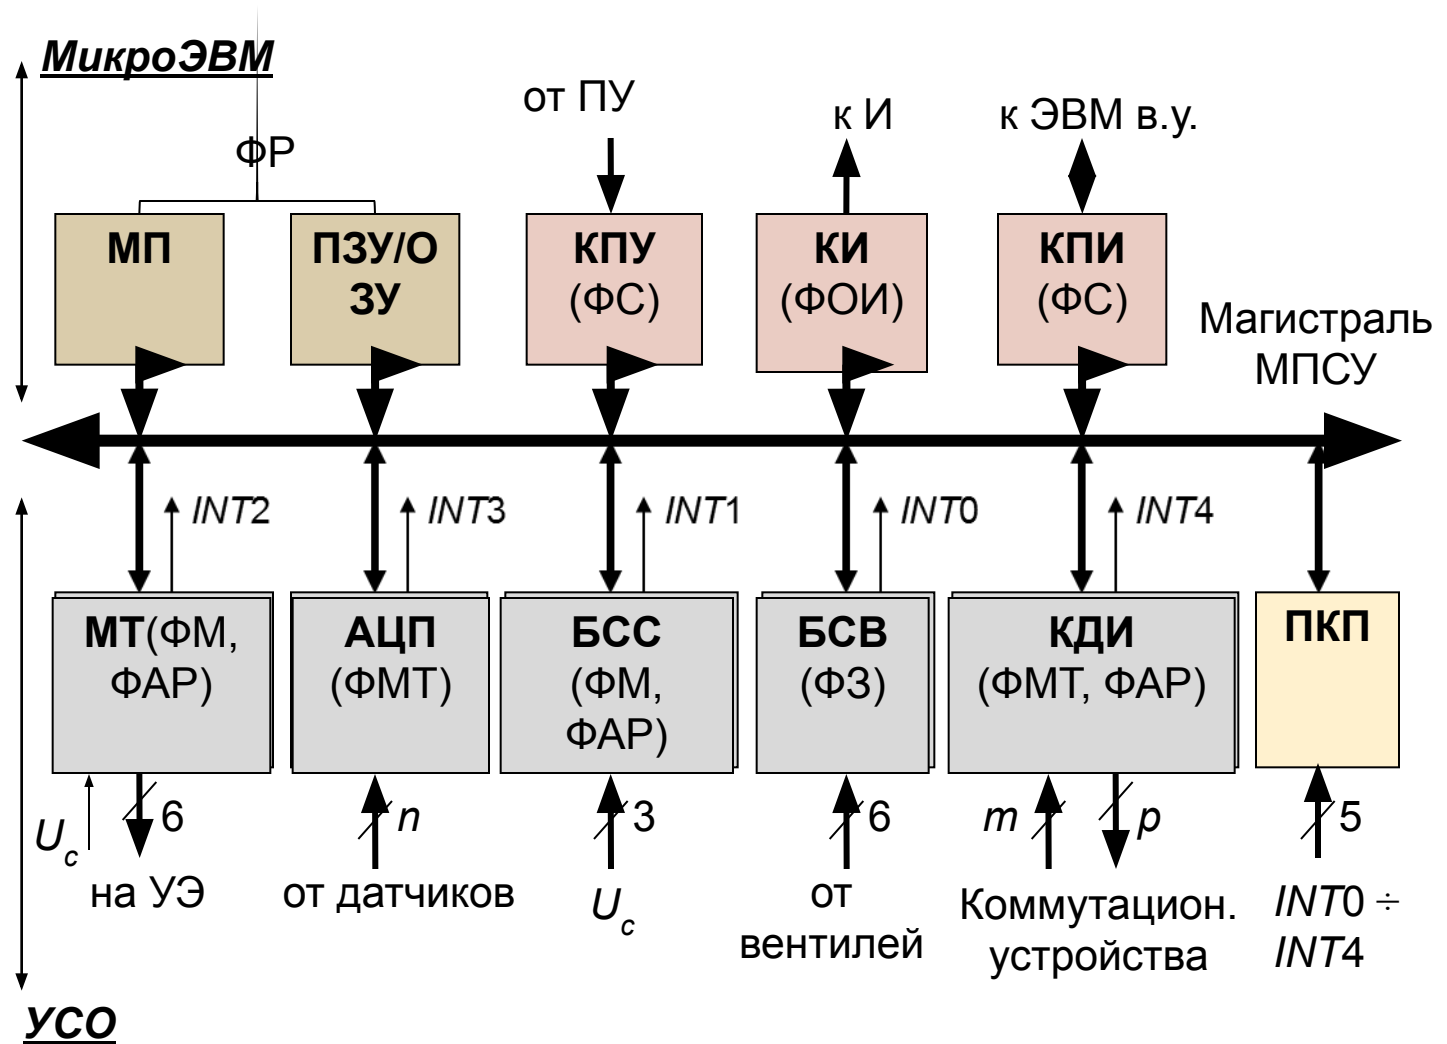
МикроЭВМ

ФР

от ПУ

к И

к ЭВМ в.у.

МП

ПЗУ/ОЗУ

КПУ (ФС)

КИ (ФОИ)

КПИ (ФС)

Магистраль МПСУ

$INT2$

$INT3$

$INT1$

$INT0$

$INT4$

МТ(ФМ, ФАР)

АЦП (ФМТ)

БСС (ФМ, ФАР)

БСВ (ФЗ)

КДИ (ФМТ, ФАР)

ПКП

$U_c$

6

на УЭ

$n$

от датчиков

3

$U_c$

6

от вентилей

$m$

$p$

Коммутацион. устройства

5

$INT0 \div INT4$

УСО